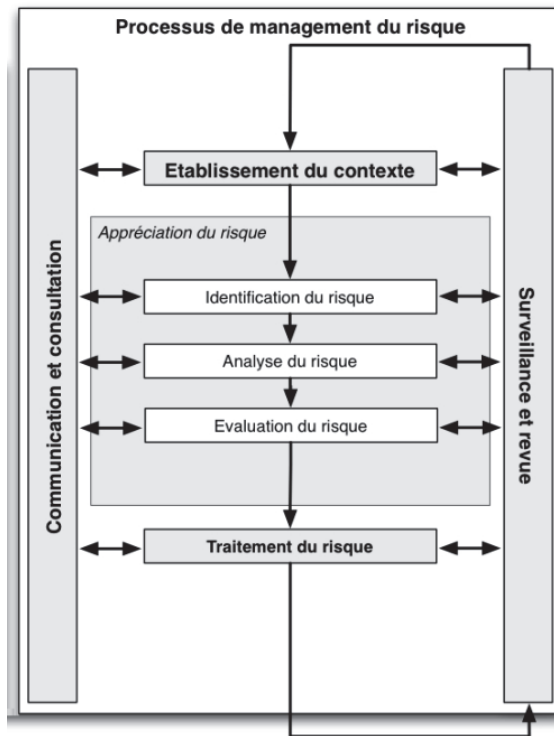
Processus de management du risque

Communication et consultation

Etablissement du contexte

Appréciation du risque

Identification du risque

Analyse du risque

Evaluation du risque

Traitement du risque

Surveillance et revue